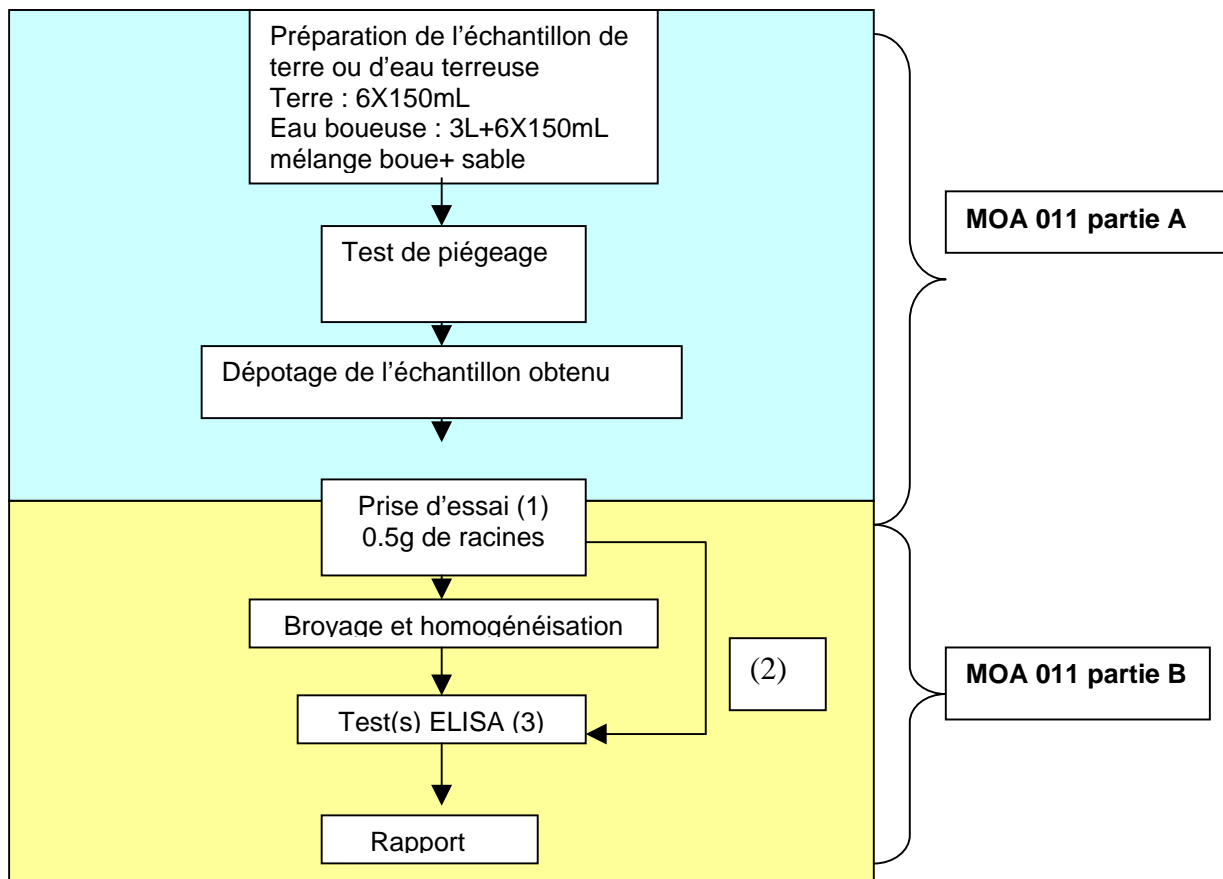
Préparation de l'échantillon de terre ou d'eau terreuse
Terre : 6X150mL
Eau boueuse : 3L+6X150mL
mélange boue+ sable

Test de piégeage

Dépotage de l'échantillon obtenu

MOA 011 partie A

Prise d'essai (1)
0.5g de racines

Broyage et homogénéisation

(2)

Test(s) ELISA (3)

Rapport

MOA 011 partie B